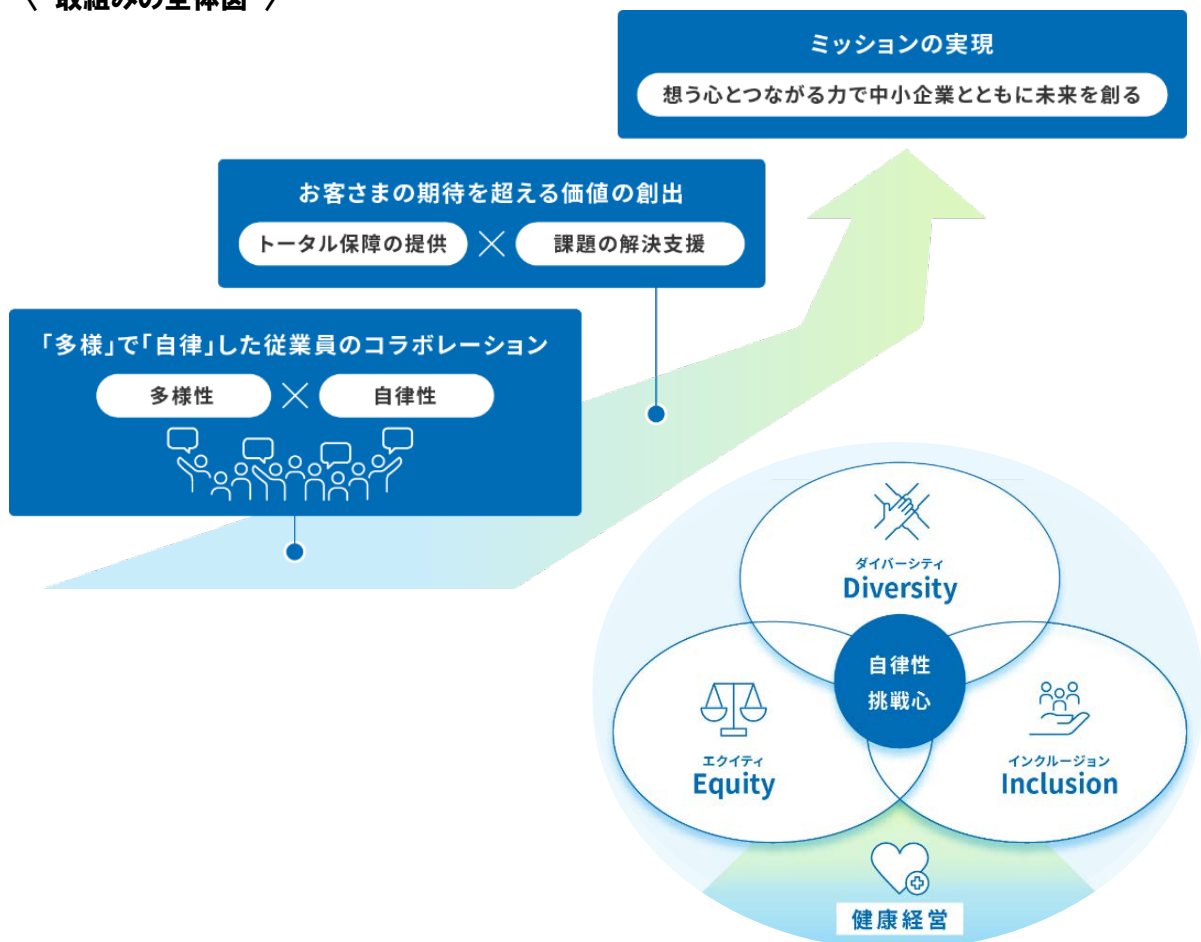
〈 取組みの全体図 〉

ミッションの実現

想う心とつながる力で中小企業とともに未来を創る

お客さまの期待を超える価値の創出

トータル保障の提供 × 課題の解決支援

「多様」で「自律」した従業員のコラボレーション

多様性 × 自律性

ダイバーシティ
Diversity

自律性
挑戦心

エクイティ
Equity

インクルージョン
Inclusion

健康経営